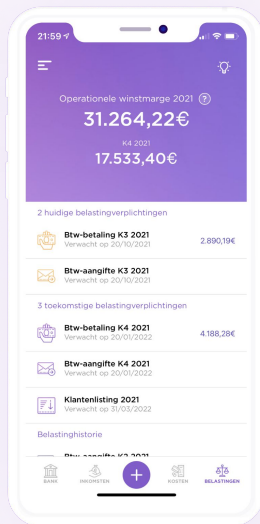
21:59

Operationele winstmarge 2021 ?
31.264,22€
K4 2021
17.533,40€

2 huidige belastingverplichtingen

Btw-betaling K3 2021
Verwacht op 20/10/2021
2.890,19€

Btw-aangifte K3 2021
Verwacht op 20/10/2021

3 toekomstige belastingverplichtingen

Btw-betaling K4 2021
Verwacht op 20/01/2022
4.188,28€

Btw-aangifte K4 2021
Verwacht op 20/01/2022

Klantenlisting 2021
Verwacht op 31/03/2022

Belastinghistorie

Btw-aangifte K3 2021

BANK
INKOMSTEN
KOSTEN
BELASTINGEN